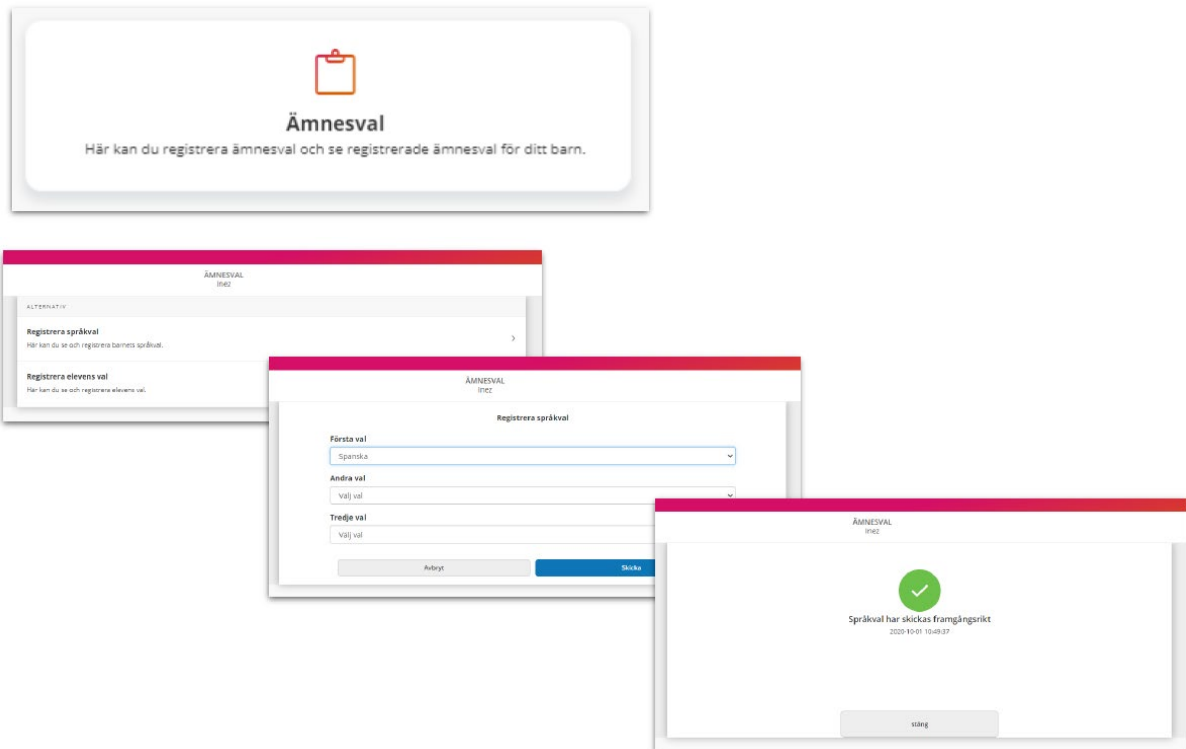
Ämnesval

Här kan du registrera ämnesval och se registrerade ämnesval för ditt barn.

ÄMNESVAL
Inez

ALTERNATIV

Registrera språkval
Här kan du se och registrera barnets språkval.

Registrera elevens val
Här kan du se och registrera elevens val.

ÄMNESVAL
Inez

Registrera språkval

Första val
Spanska

Andra val
Välj val

Tredje val
Välj val

Avbryt

Skicka

ÄMNESVAL
Inez

Språkval har skickas framgångsrikt
2020-10-01 10:49:37

stäng